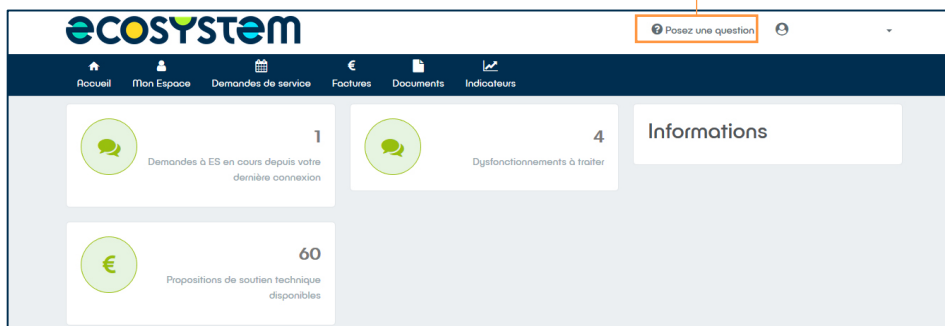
ecosystem

Posez une question

Accueil
Mon Espace
Demandes de service
€
Factures
Documents
Indicateurs

1
Demandes à ES en cours depuis votre dernière connexion

4
Dysfonctionnements à traiter

Informations

€
60
Propositions de soutien technique disponibles